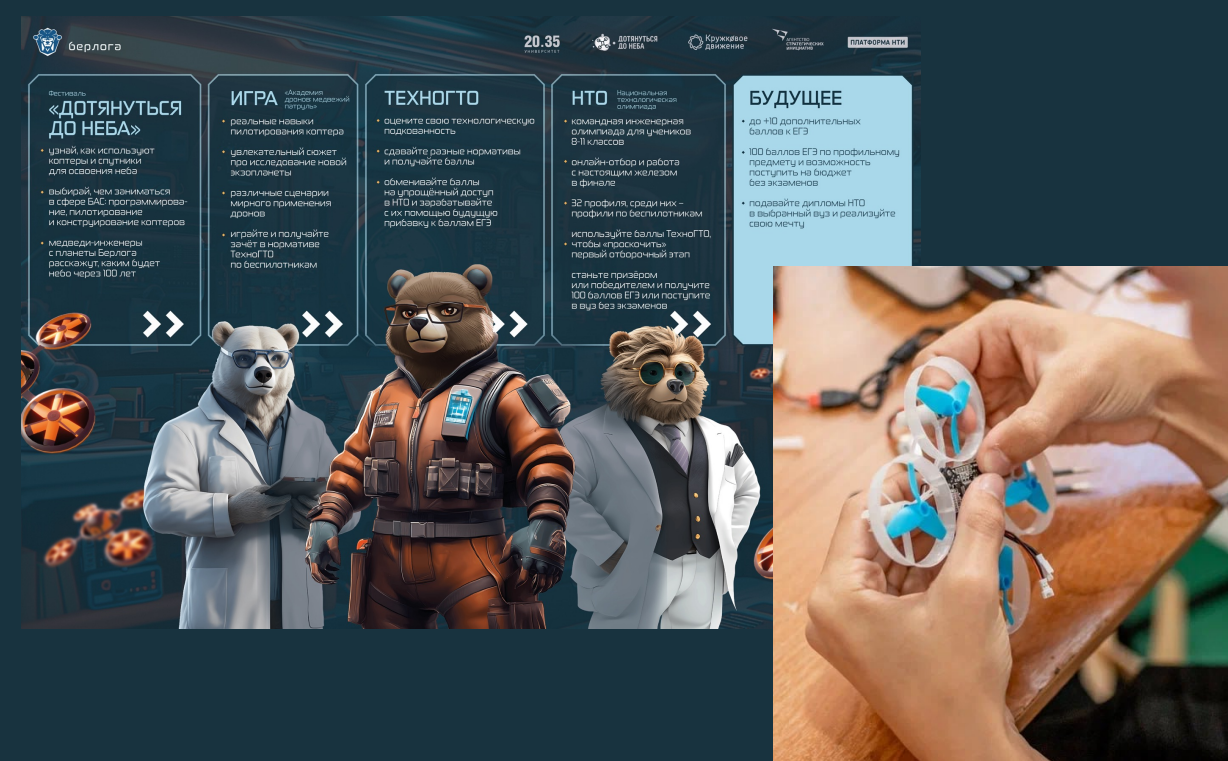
берлога

20.35 УНИВЕРСИТЕТ

ДОТЯНУТЬСЯ ДО НЕБА

Кружковое движение

АГЕНТСТВО СТРАТЕГИЧЕСКИХ ИНИЦИАТИВ

ПЛАТФОРМА НТИ

Фестиваль
«ДОТЯНУТЬСЯ ДО НЕБА»

• узнай, как используют коптеры и спутники для освоения неба

• выбирай, чем заниматься в сфере БАС: программирование, пилотирование и конструирование коптеров

• медведи-инженеры с планеты Берлога расскажут, каким будет небо через 100 лет

ИГРА «Академия дронов медвежий патруль»

• реальные навыки пилотирования коптера

• увлекательный сюжет про исследование новой экзопланеты

• различные сценарии мирного применения дронов

• играйте и получайте зачёт в нормативе ТехноГТО по беспилотникам

ТЕХНОГТО

• оцените свою технологическую подкованность

• сдавайте разные нормативы и получайте баллы

• обменивайте баллы на упрощённый доступ в НТО и зарабатывайте с их помощью будущую прибавку к баллам ЕГЭ

НТО Национальная технологическая олимпиада

• командная инженерная олимпиада для учеников 8-11 классов

• онлайн-отбор и работа с настоящим железом в финале

• 32 профиля, среди них – профили по беспилотникам

• используйте баллы ТехноГТО, чтобы «проскочить» первый отборочный этап

• станьте призёром или победителем и получите 100 баллов ЕГЭ или поступите в вуз без экзаменов

БУДУЩЕЕ

• до +10 дополнительных баллов к ЕГЭ

• 100 баллов ЕГЭ по профильному предмету и возможность поступить на бюджет без экзаменов

• подавайте дипломы НТО в выбранный вуз и реализуйте свою мечту